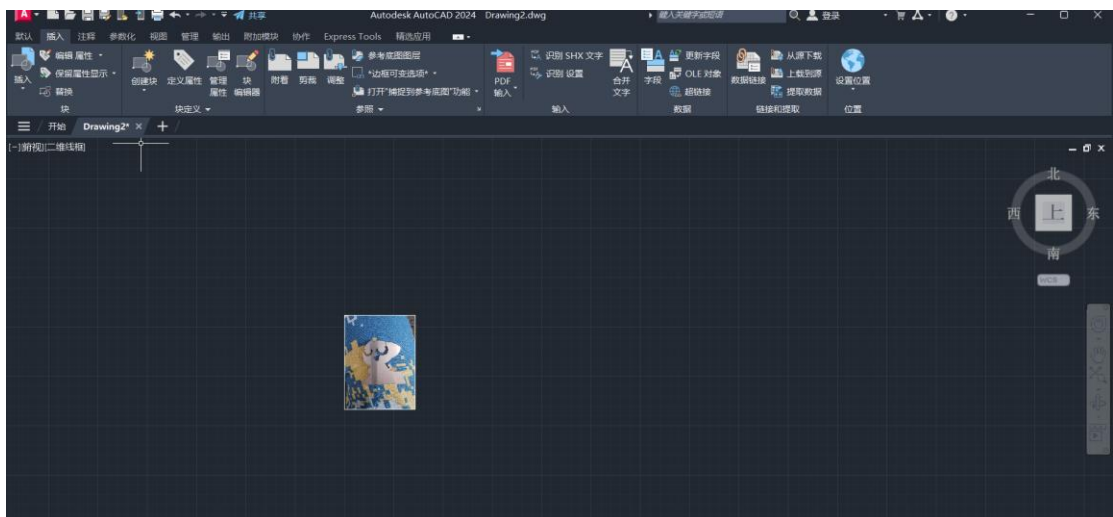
共享 Autodesk AutoCAD 2024 Drawing2.dwg 键入关键字或短语 登录

默认 插入 注释 参数化 视图 管理 输出 附加模块 协作 Express Tools 精选应用

插入 编辑属性 保留属性显示 替换 块

创建块 定义属性 管理属性 块编辑器 块定义

附着 剪裁 调整 参考底图图层 *边框可变选项* 打开"捕捉到参考底图"功能 参照

PDF 输入

识别 SHX 文字 识别 设置 合并文字 输入

字段 更新字段 OLE 对象 超链接 数据

数据链接 从源下载 上载到源 提取数据 链接和提取

设置位置 位置

开始 Drawing2*

[-][俯视][二维线框]

北 西 上 东 南

WCS